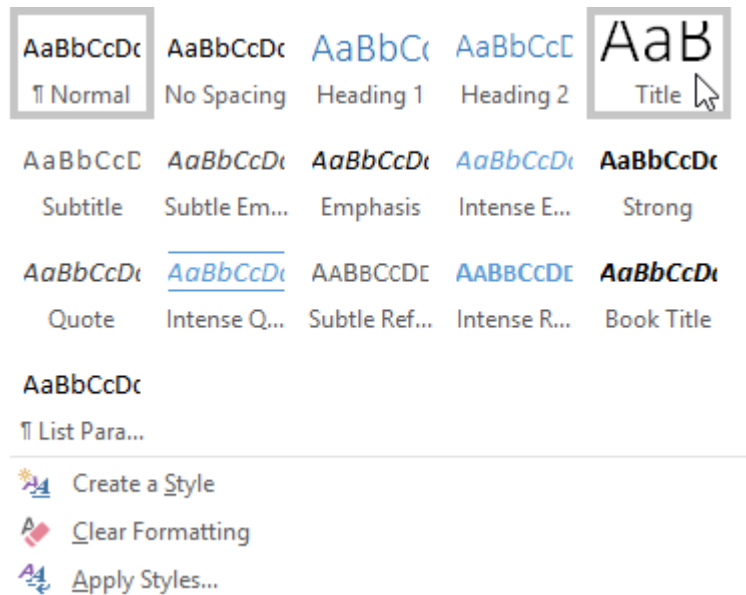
AaBbCcDc
¶ Normal

AaBbCcDc
No Spacing

AaBbC(
Heading 1

AaBbCcD
Heading 2

AaB
Title

AaBbCcD
Subtitle

AaBbCcDc
Subtle Em...

AaBbCcDc
Emphasis

AaBbCcDc
Intense E...

AaBbCcDc
Strong

AaBbCcDc
Quote

AaBbCcDc
Intense Q...

AABBCCDE
Subtle Ref...

AABBCCDE
Intense R...

AaBbCcDc
Book Title

AaBbCcDc
¶ List Para...

Create a Style
Clear Formatting
Apply Styles...